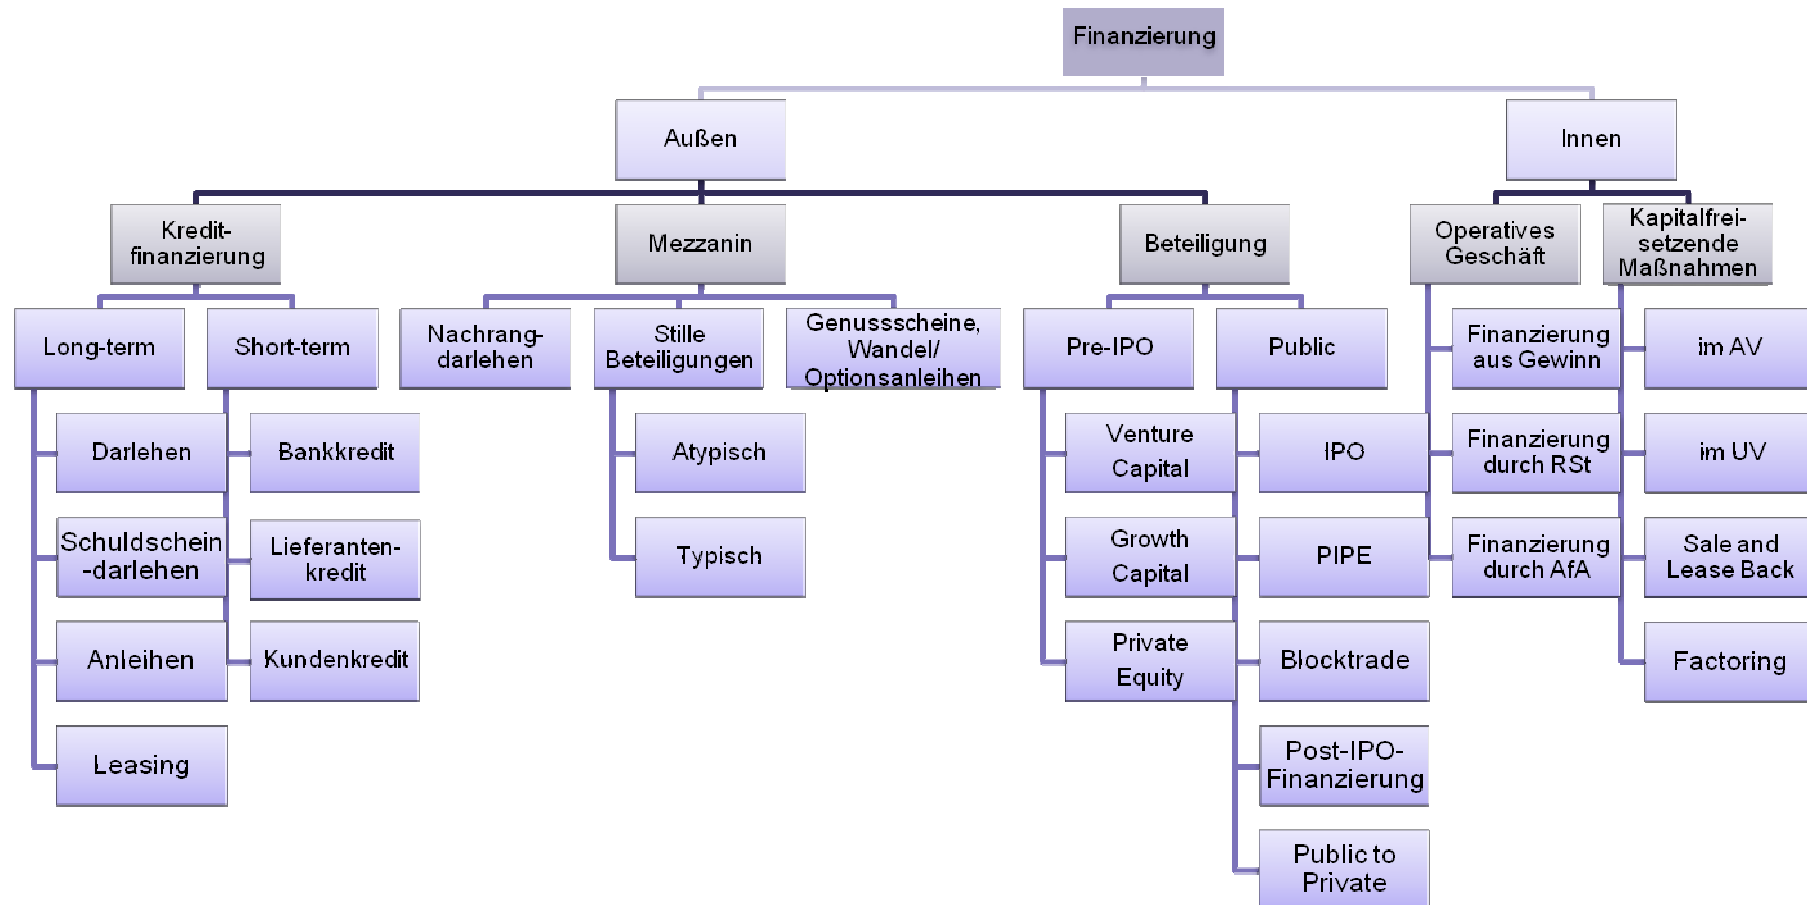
Finanzierung

Außen

Innen

Kredit-finanzierung

Mezzanin

Beteiligung

Operatives Geschäft

Kapitalfrei-setzende Maßnahmen

Long-term

Short-term

Nachrang-darlehen

Stille Beteiligungen

Genussscheine, Wandel/ Optionsanleihen

Pre-IPO

Public

Finanzierung aus Gewinn

im AV

Darlehen

Bankkredit

Atypisch

Venture Capital

IPO

Finanzierung durch RSt

im UV

Schuldschein -darlehen

Lieferanten-kredit

Typisch

Growth Capital

PIPE

Finanzierung durch AfA

Sale and Lease Back

Anleihen

Kundenkredit

Private Equity

Blocktrade

Factoring

Leasing

Post-IPO-Finanzierung

Public to Private